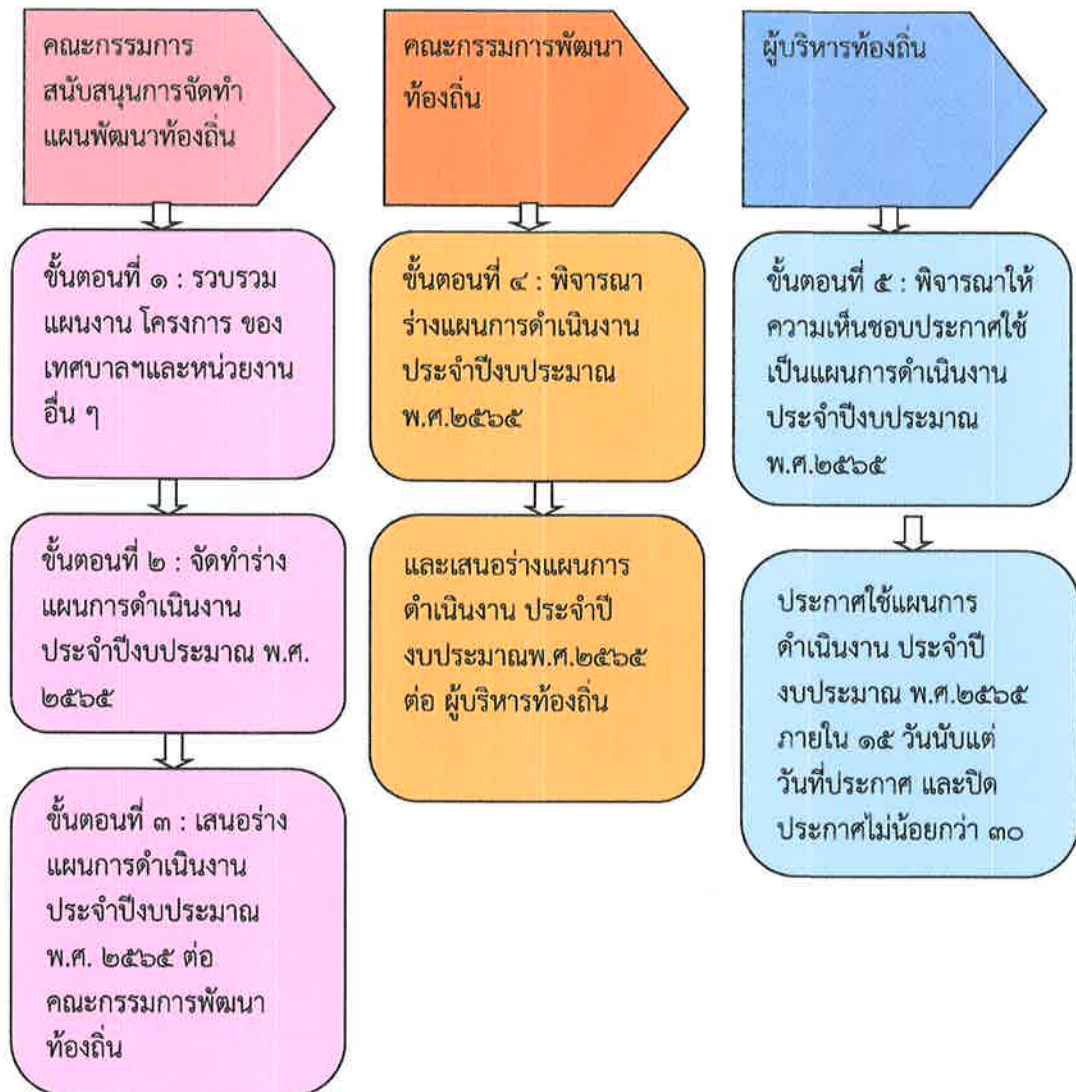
คณะกรรมการสนับสนุนการจัดทำแผนพัฒนาท้องถิ่น

ขั้นตอนที่ ๑ : รวบรวมแผนงาน โครงการ ของเทศบาลฯและหน่วยงานอื่น ๆ

ขั้นตอนที่ ๒ : จัดทำร่างแผนการดำเนินงานประจำปีงบประมาณ พ.ศ. ๒๕๖๕

ขั้นตอนที่ ๓ : เสนอร่างแผนการดำเนินงานประจำปีงบประมาณ พ.ศ. ๒๕๖๕ ต่อ คณะกรรมการพัฒนาท้องถิ่น

คณะกรรมการพัฒนาท้องถิ่น

ขั้นตอนที่ ๔ : พิจารณาร่างแผนการดำเนินงานประจำปีงบประมาณ พ.ศ.๒๕๖๕

และเสนอร่างแผนการดำเนินงาน ประจำปีงบประมาณพ.ศ.๒๕๖๕ ต่อ ผู้บริหารท้องถิ่น

ผู้บริหารท้องถิ่น

ขั้นตอนที่ ๕ : พิจารณาให้ความเห็นชอบประกาศใช้เป็นแผนการดำเนินงานประจำปีงบประมาณ พ.ศ.๒๕๖๕

ประกาศใช้แผนการดำเนินงาน ประจำปีงบประมาณ พ.ศ.๒๕๖๕ ภายใน ๑๕ วันนับแต่วันที่ประกาศ และปิดประกาศไม่น้อยกว่า ๓๐